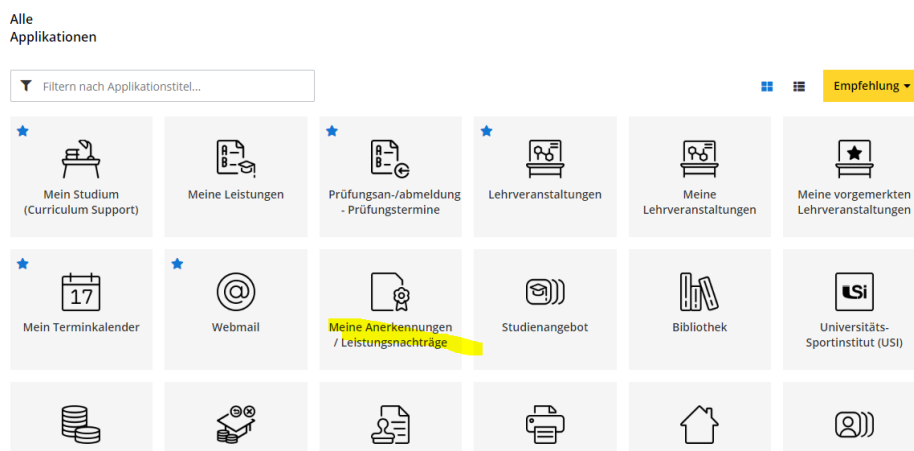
Alle
Applikationen

Filtern nach Applikationstitel...

Empfehlung

Mein Studium (Curriculum Support)

Meine Leistungen

Prüfungsan-/abmeldung - Prüfungstermine

Lehrveranstaltungen

Meine Lehrveranstaltungen

Meine vorgemerkten Lehrveranstaltungen

17

Mein Terminkalender

Webmail

Meine Anerkennungen / Leistungsnachträge

Studienangebot

Bibliothek

USi

Universitäts-Sportinstitut (USI)